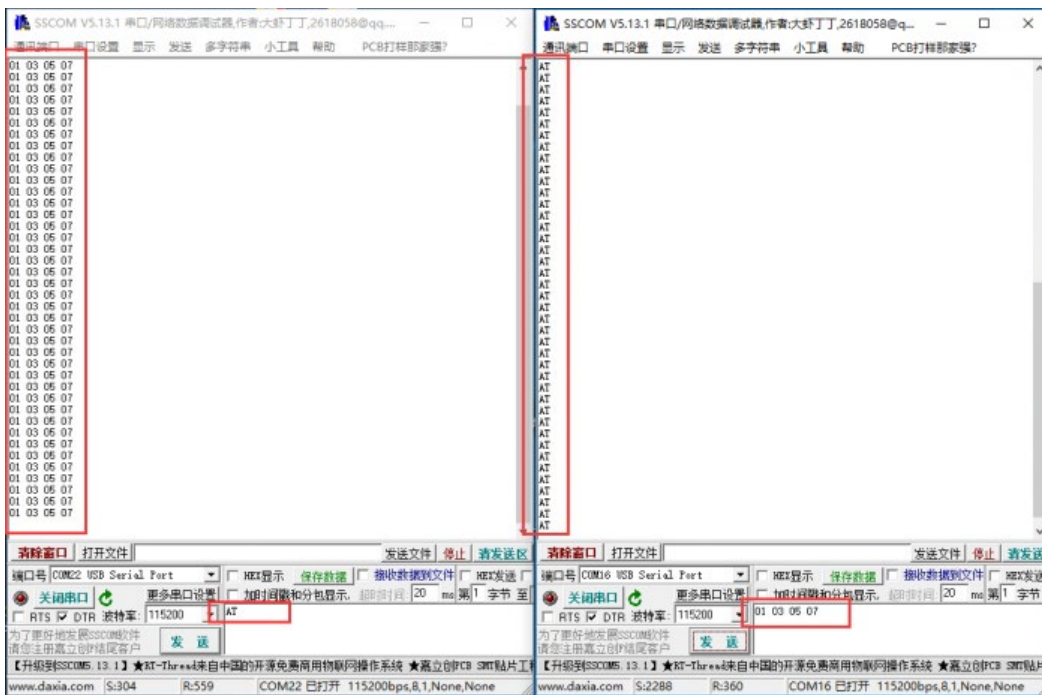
SSCOM V5.13.1 串口/网络数据调试器,作者:大虾丁丁,2618058@qq...

通讯端口 串口设置 显示 发送 多字符串 小工具 帮助 PCB打样那家强?

01 03 05 07
01 03 05 07
01 03 05 07
01 03 05 07
01 03 05 07
01 03 05 07
01 03 05 07
01 03 05 07
01 03 05 07
01 03 05 07
01 03 05 07
01 03 05 07
01 03 05 07
01 03 05 07
01 03 05 07
01 03 05 07
01 03 05 07
01 03 05 07
01 03 05 07
01 03 05 07
01 03 05 07
01 03 05 07
01 03 05 07
01 03 05 07
01 03 05 07
01 03 05 07
01 03 05 07
01 03 05 07
01 03 05 07
01 03 05 07
01 03 05 07
01 03 05 07
01 03 05 07
01 03 05 07
01 03 05 07
01 03 05 07
01 03 05 07
01 03 05 07
01 03 05 07
01 03 05 07
01 03 05 07
01 03 05 07
01 03 05 07
01 03 05 07
01 03 05 07
01 03 05 07
01 03 05 07
01 03 05 07

清除窗口 打开文件 发送文件 停止 清发送区

端口号 COM22 USB Serial Port HEX显示 保存数据 接收数据到文件 HEX发送

关闭串口 更多串口设置 加时间戳和分包显示. 超时时间: 20 ms 第 1 字节 至

RTS DTR 波特率: 115200 AT

为了更好地发展SSCOM软件 请您注册嘉立创P结尾客户 发 送

【升级到SSCOM5.13.1】★RT-Thread来自中国的开源免费商用物联网操作系统 ★嘉立创PCB SMT贴片工

www.daxia.com S:304 R:559 COM22 已打开 115200bps,8,1,None,None

SSCOM V5.13.1 串口/网络数据调试器,作者:大虾丁丁,2618058@q...

通讯端口 串口设置 显示 发送 多字符串 小工具 帮助 PCB打样那家强?

AT
AT
AT
AT
AT
AT
AT
AT
AT
AT
AT
AT
AT
AT
AT
AT
AT
AT
AT
AT
AT
AT
AT
AT
AT
AT
AT
AT
AT
AT
AT
AT
AT
AT
AT
AT
AT
AT
AT
AT
AT
AT
AT
AT
AT
AT
AT
AT
AT
AT
AT
AT
AT
AT

清除窗口 打开文件 发送文件 停止 清发送

端口号 COM16 USB Serial Port HEX显示 保存数据 接收数据到文件 HEX发

关闭串口 更多串口设置 加时间戳和分包显示. 超时时间: 20 ms 第 1 字节

RTS DTR 波特率: 115200 01 03 05 07

为了更好地发展SSCOM软件 请您注册嘉立创P结尾客户 发 送

【升级到SSCOM5.13.1】★RT-Thread来自中国的开源免费商用物联网操作系统 ★嘉立创PCB SMT贴片

www.daxia.com S:2288 R:360 COM16 已打开 115200bps,8,1,None,None